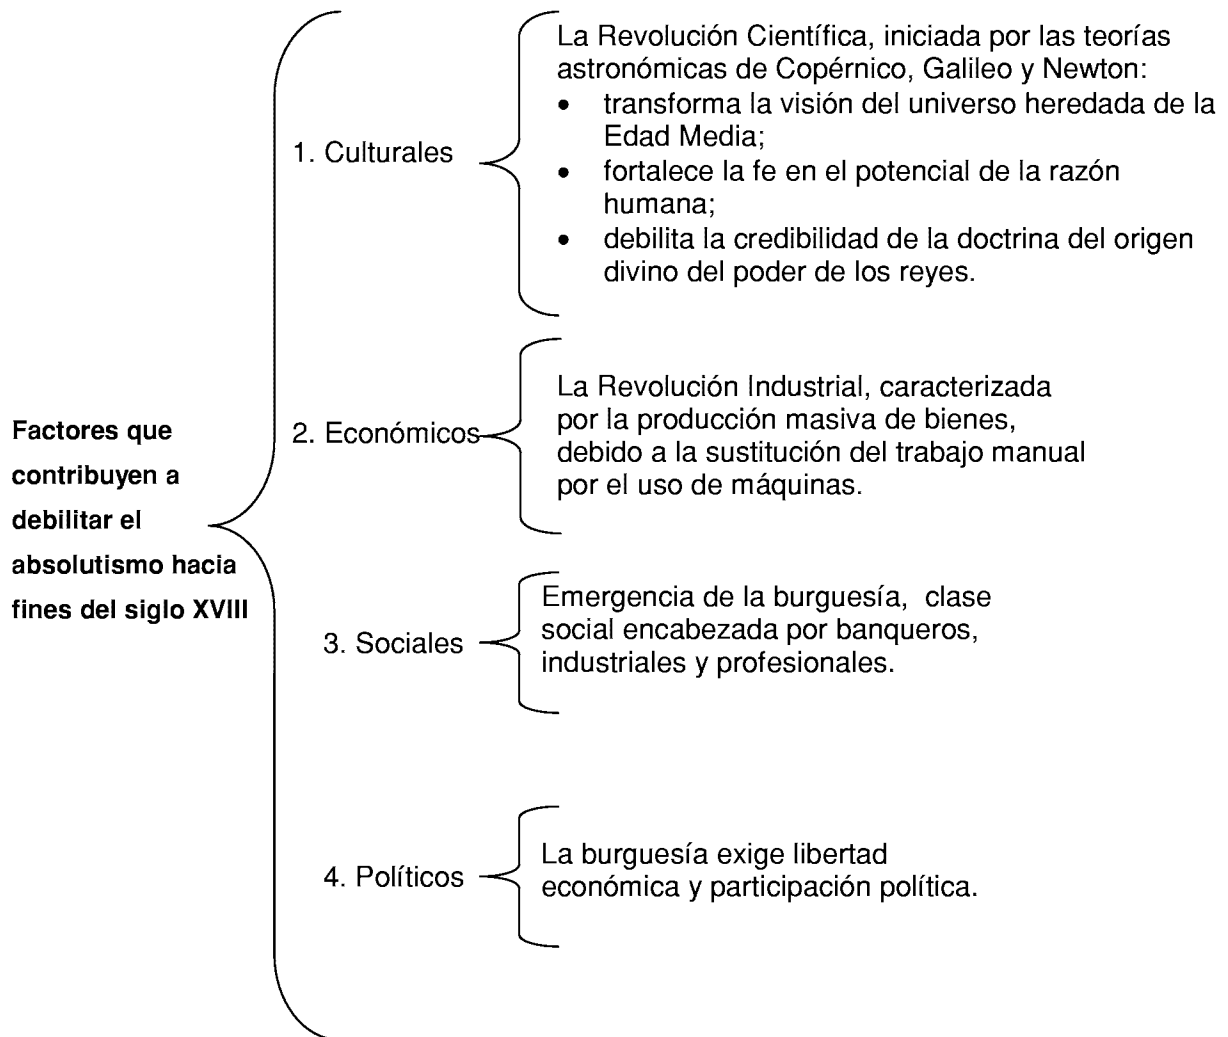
**Factores que contribuyen a debilitar el absolutismo hacia fines del siglo XVIII**

1. Culturales

La Revolución Científica, iniciada por las teorías astronómicas de Copérnico, Galileo y Newton:
- transforma la visión del universo heredada de la Edad Media;
- fortalece la fe en el potencial de la razón humana;
- debilita la credibilidad de la doctrina del origen divino del poder de los reyes.

2. Económicos

La Revolución Industrial, caracterizada por la producción masiva de bienes, debido a la sustitución del trabajo manual por el uso de máquinas.

3. Sociales

Emergencia de la burguesía, clase social encabezada por banqueros, industriales y profesionales.

4. Políticos

La burguesía exige libertad económica y participación política.